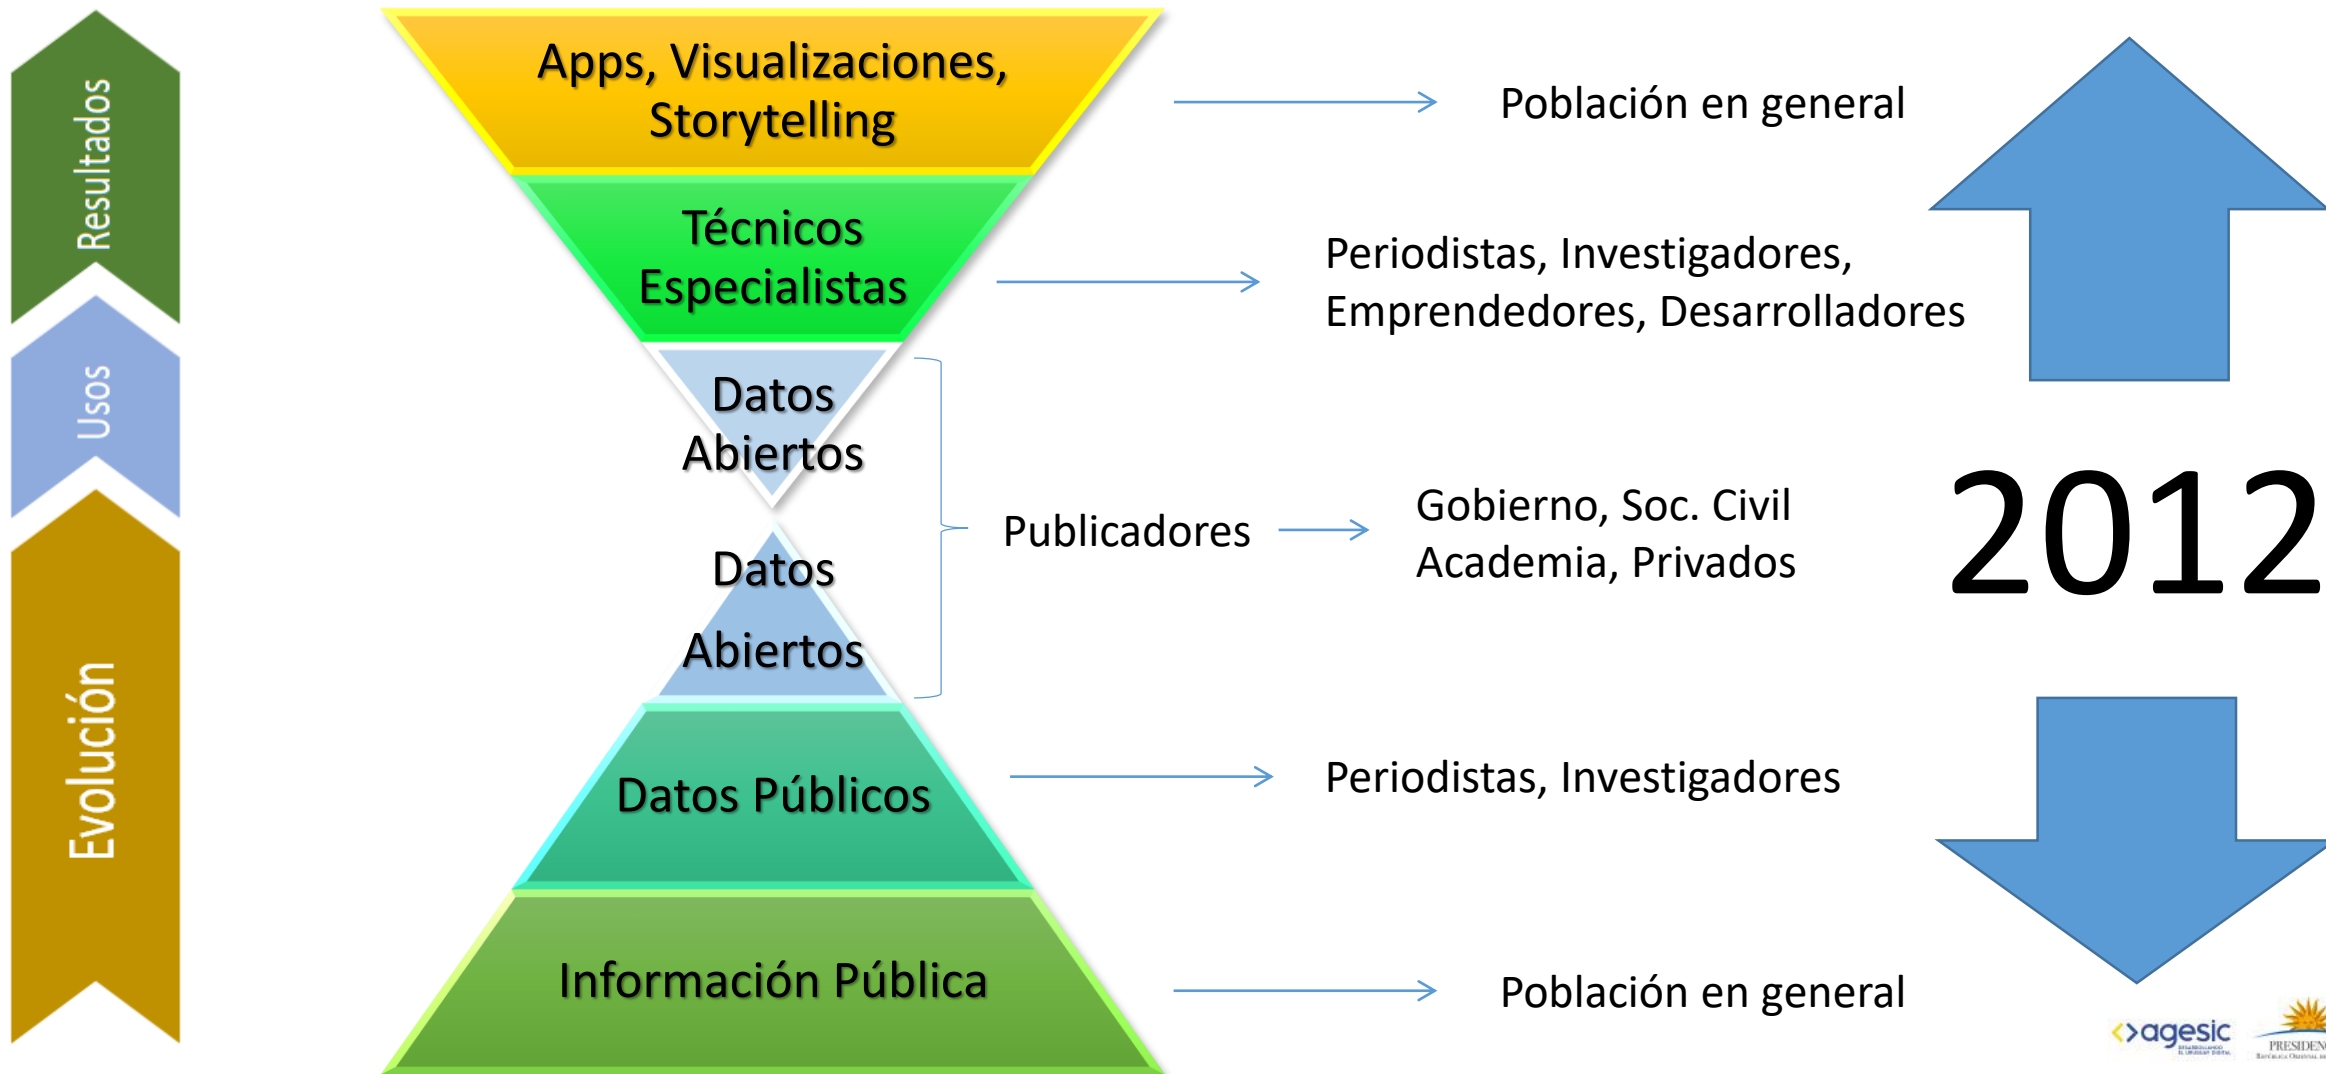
Resultados

Usos

Evolución

Apps, Visualizaciones, Storytelling

Población en general

Técnicos Especialistas

Periodistas, Investigadores, Emprendedores, Desarrolladores

Datos Abiertos

Datos Abiertos

Publicadores

Gobierno, Soc. Civil Academia, Privados

2012

Datos Públicos

Periodistas, Investigadores

Información Pública

Población en general

agesic

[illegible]

PRESIDEN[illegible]